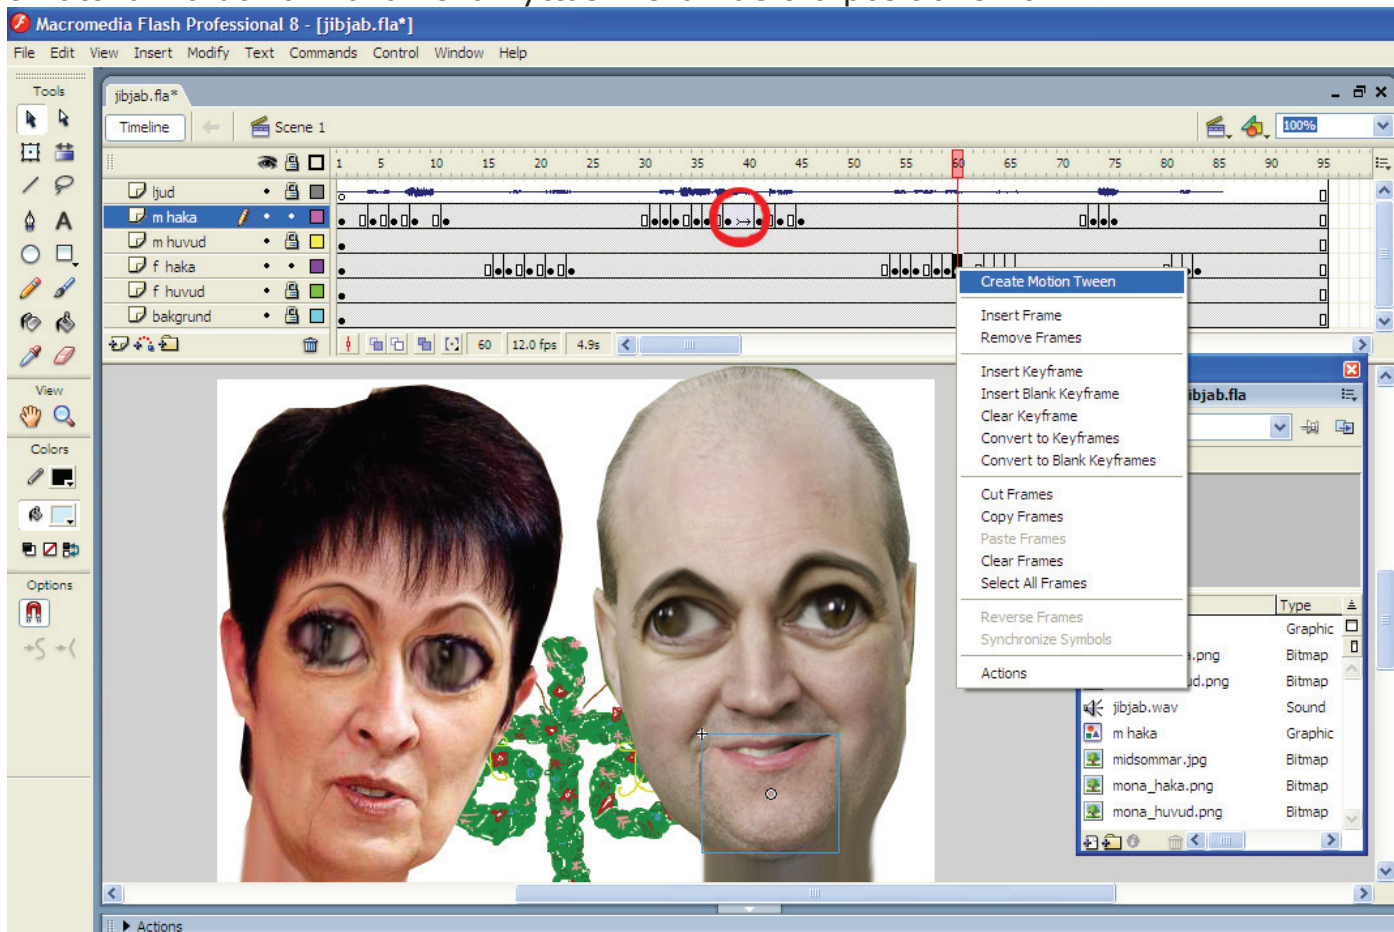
Macromedia Flash Professional 8 - [jibjab.fla*]

File Edit View Insert Modify Text Commands Control Window Help

Tools

jibjab.fla*

Timeline Scene 1

100%

1 5 10 15 20 25 30 35 40 45 50 55 60 65 70 75 80 85 90 95

ljud
m haka
m huvud
f haka
f huvud
bakgrund

60 12.0 fps 4.9s

View

Colors

Options

Create Motion Tween

Insert Frame
Remove Frames

Insert Keyframe
Insert Blank Keyframe
Clear Keyframe
Convert to Keyframes
Convert to Blank Keyframes

Cut Frames
Copy Frames
Paste Frames
Clear Frames
Select All Frames

Reverse Frames
Synchronize Symbols

Actions

ibjab.fla

| | Type |
|---|---|
| | Graphic |
| .png | Bitmap |
| d.png | Bitmap |
| jibjab.wav | Sound |
| m haka | Graphic |
| midsommar.jpg | Bitmap |
| mona_haka.png | Bitmap |
| mona_huvud.png | Bitmap |

Actions